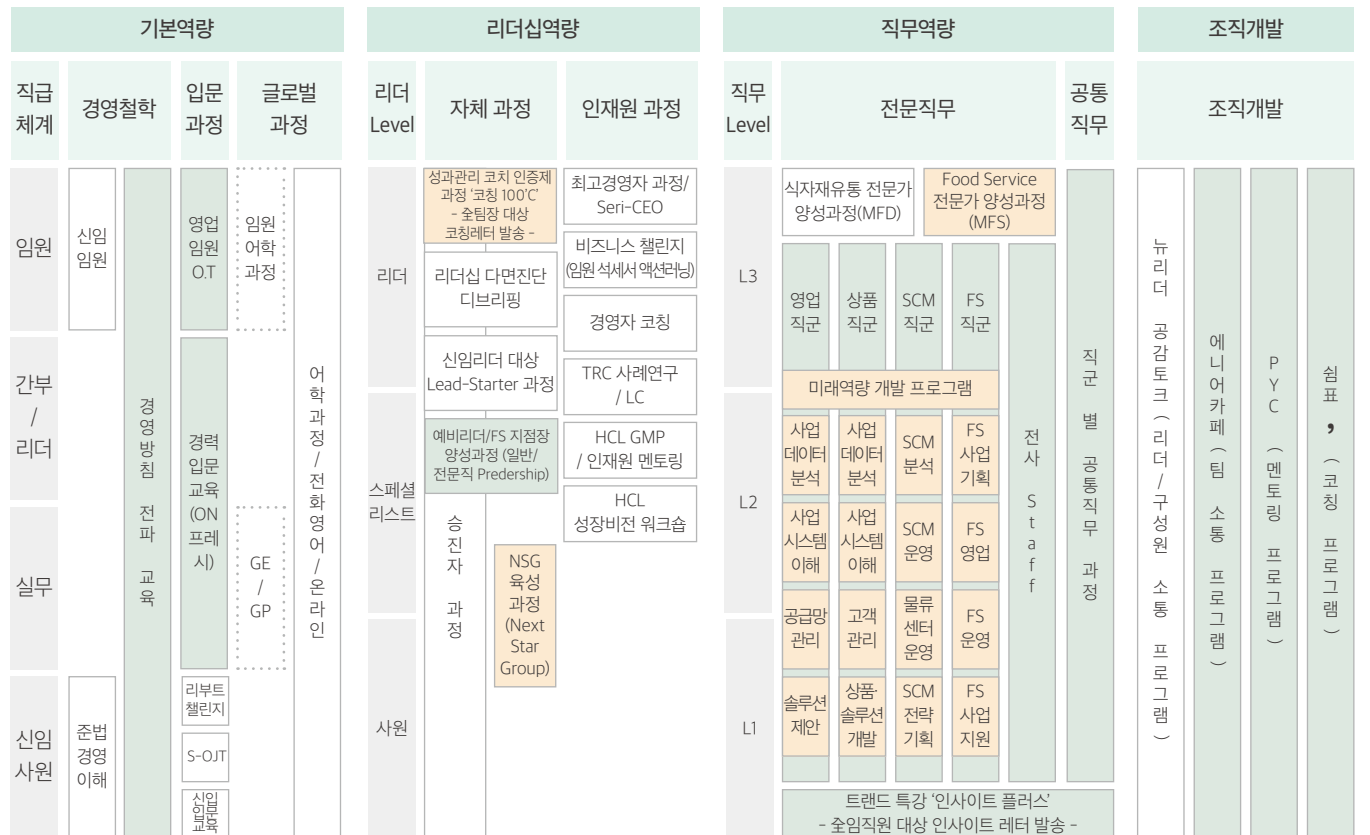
기본역량

직급체계 | 경영철학 | 입문과정 | 글로벌과정

임원
간부 / 리더
실무
신임사원

신임임원

준법경영이해

경영방침 전파 교육

영업임원 O.T

경력입문교육 (ON 프레시)

리부트 챌린지

S-OJT

신입입문교육

임원어학과정

GE / GP

어학과정 / 전화영어 / 온라인

리더십역량

리더 Level | 자체 과정 | 인재원 과정

리더
스페셜리스트
사원

성과관리 코치 인증제 과정 '코칭 100'C' - 全팀장 대상 코칭레터 발송 -

리더십 다면진단 디브리핑

신임리더 대상 Lead-Starter 과정

예비리더/FS 지점장 양성과정 (일반/전문직 Predership)

승진자 과정

NSG 육성과정 (Next Star Group)

최고경영자 과정/ Seri-CEO

비즈니스 챌린지 (임원 석세서 액션러닝)

경영자 코칭

TRC 사례연구 / LC

HCL GMP / 인재원 멘토링

HCL 성장비전 워크숍

직무역량

직무 Level | 전문직무 | 공통직무

L3
L2
L1

식자재유통 전문가 양성과정(MFD)

Food Service 전문가 양성과정 (MFS)

영업직군 | 상품직군 | SCM직군 | FS직군

미래역량 개발 프로그램

사업데이터분석 | 사업데이터분석 | SCM분석 | FS사업기획

사업시스템이해 | 사업시스템이해 | SCM운영 | FS영업

공급망관리 | 고객관리 | 물류센터운영 | FS운영

솔루션제안 | 상품·솔루션개발 | SCM전략기획 | FS사업지원

전사 Staff

직군별 공통직무 과정

트랜드 특강 '인사이트 플러스' - 全임직원 대상 인사이트 레터 발송 -

조직개발

조직개발

뉴리더 공감토크 (리더/구성원 소통 프로그램)

에니어카페 (팀 소통 프로그램)

PYC (멘토링 프로그램)

쉼표, (코칭 프로그램)